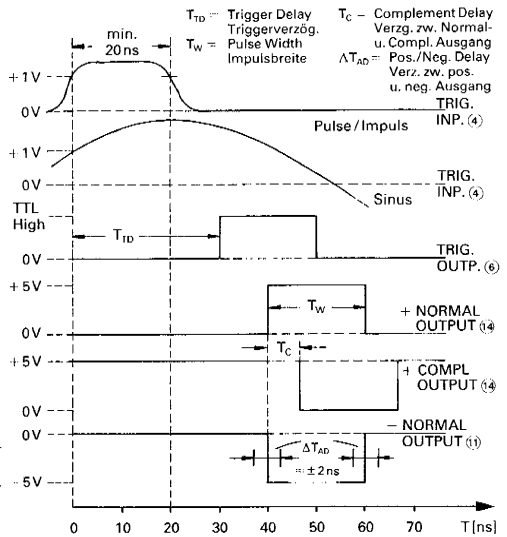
min. 20 ns

$T_{TD}$ = Trigger Delay Triggerverzög.

$T_W$ = Pulse Width Impulsbreite

$T_C$ – Complement Delay Verzg. zw. Normal- u. Compl. Ausgang

$\Delta T_{AD}$ = Pos./Neg. Delay Verz. zw. pos. u. neg. Ausgang

+1 V

0 V

TRIG. INP. ④

Pulse / Impuls

+1 V

0 V

Sinus

TRIG. INP. ④

TTL High

$T_{TD}$

0 V

TRIG. OUTP. ⑥

+5 V

$T_W$

+ NORMAL OUTPUT ⑭

0 V

$T_C$

+5 V

+ COMPL OUTPUT ⑭

0 V

0 V

– NORMAL OUTPUT ⑪

$\Delta T_{AD}$

= ± 2 ns

– 5 V

0 10 20 30 40 50 60 70 T [ns]